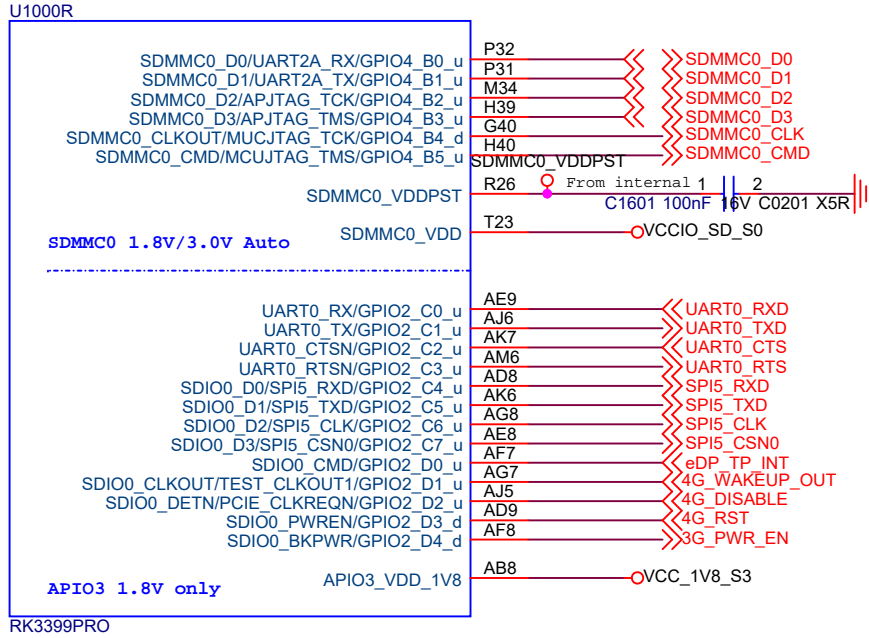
U1000R

SDMMC0_D0/UART2A_RX/GPIO4_B0_u P32 SDMMC0_D0
SDMMC0_D1/UART2A_TX/GPIO4_B1_u P31 SDMMC0_D1
SDMMC0_D2/APJTAG_TCK/GPIO4_B2_u M34 SDMMC0_D2
SDMMC0_D3/APJTAG_TMS/GPIO4_B3_u H39 SDMMC0_D3
SDMMC0_CLKOUT/MUCJTAG_TCK/GPIO4_B4_d G40 SDMMC0_CLK
SDMMC0_CMD/MUCJTAG_TMS/GPIO4_B5_u H40 SDMMC0_CMD
SDMMC0_VDDPST
SDMMC0_VDDPST R26 From internal 1 2
C1601 100nF 16V C0201 X5R
SDMMC0 1.8V/3.0V Auto
SDMMC0_VDD T23 VCCIO_SD_S0

UART0_RX/GPIO2_C0_u AE9 UART0_RXD
UART0_TX/GPIO2_C1_u AJ6 UART0_TXD
UART0_CTSN/GPIO2_C2_u AK7 UART0_CTS
UART0_RTSN/GPIO2_C3_u AM6 UART0_RTS
SDIO0_D0/SPI5_RXD/GPIO2_C4_u AD8 SPI5_RXD
SDIO0_D1/SPI5_TXD/GPIO2_C5_u AK6 SPI5_TXD
SDIO0_D2/SPI5_CLK/GPIO2_C6_u AG8 SPI5_CLK
SDIO0_D3/SPI5_CSN0/GPIO2_C7_u AE8 SPI5_CSN0
SDIO0_CMD/GPIO2_D0_u AF7 eDP_TP_INT
SDIO0_CLKOUT/TEST_CLKOUT1/GPIO2_D1_u AG7 4G_WAKEUP_OUT
SDIO0_DETN/PCIE_CLKREQN/GPIO2_D2_u AJ5 4G_DISABLE
SDIO0_PWREN/GPIO2_D3_d AD9 4G_RST
SDIO0_BKPWR/GPIO2_D4_d AF8 3G_PWR_EN
APIO3 1.8V only
APIO3_VDD_1V8 AB8 VCC_1V8_S3
RK3399PRO